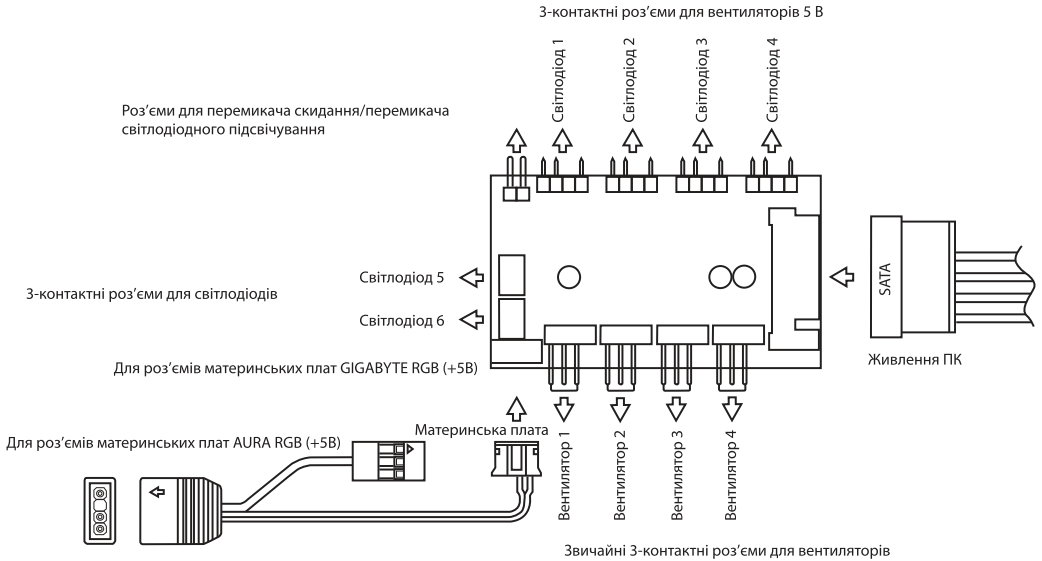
3-контактні роз'єми для вентиляторів 5 В

Світлодіод 1
Світлодіод 2
Світлодіод 3
Світлодіод 4

Роз'єми для перемикача скидання/перемикача світлодіодного підсвічування

Світлодіод 5

3-контактні роз'єми для світлодіодів

Світлодіод 6

SATA

Живлення ПК

Для роз'ємів материнських плат GIGABYTE RGB (+5В)

Для роз'ємів материнських плат AURA RGB (+5В)

Материнська плата

Вентилятор 1
Вентилятор 2
Вентилятор 3
Вентилятор 4

Звичайні 3-контактні роз'єми для вентиляторів